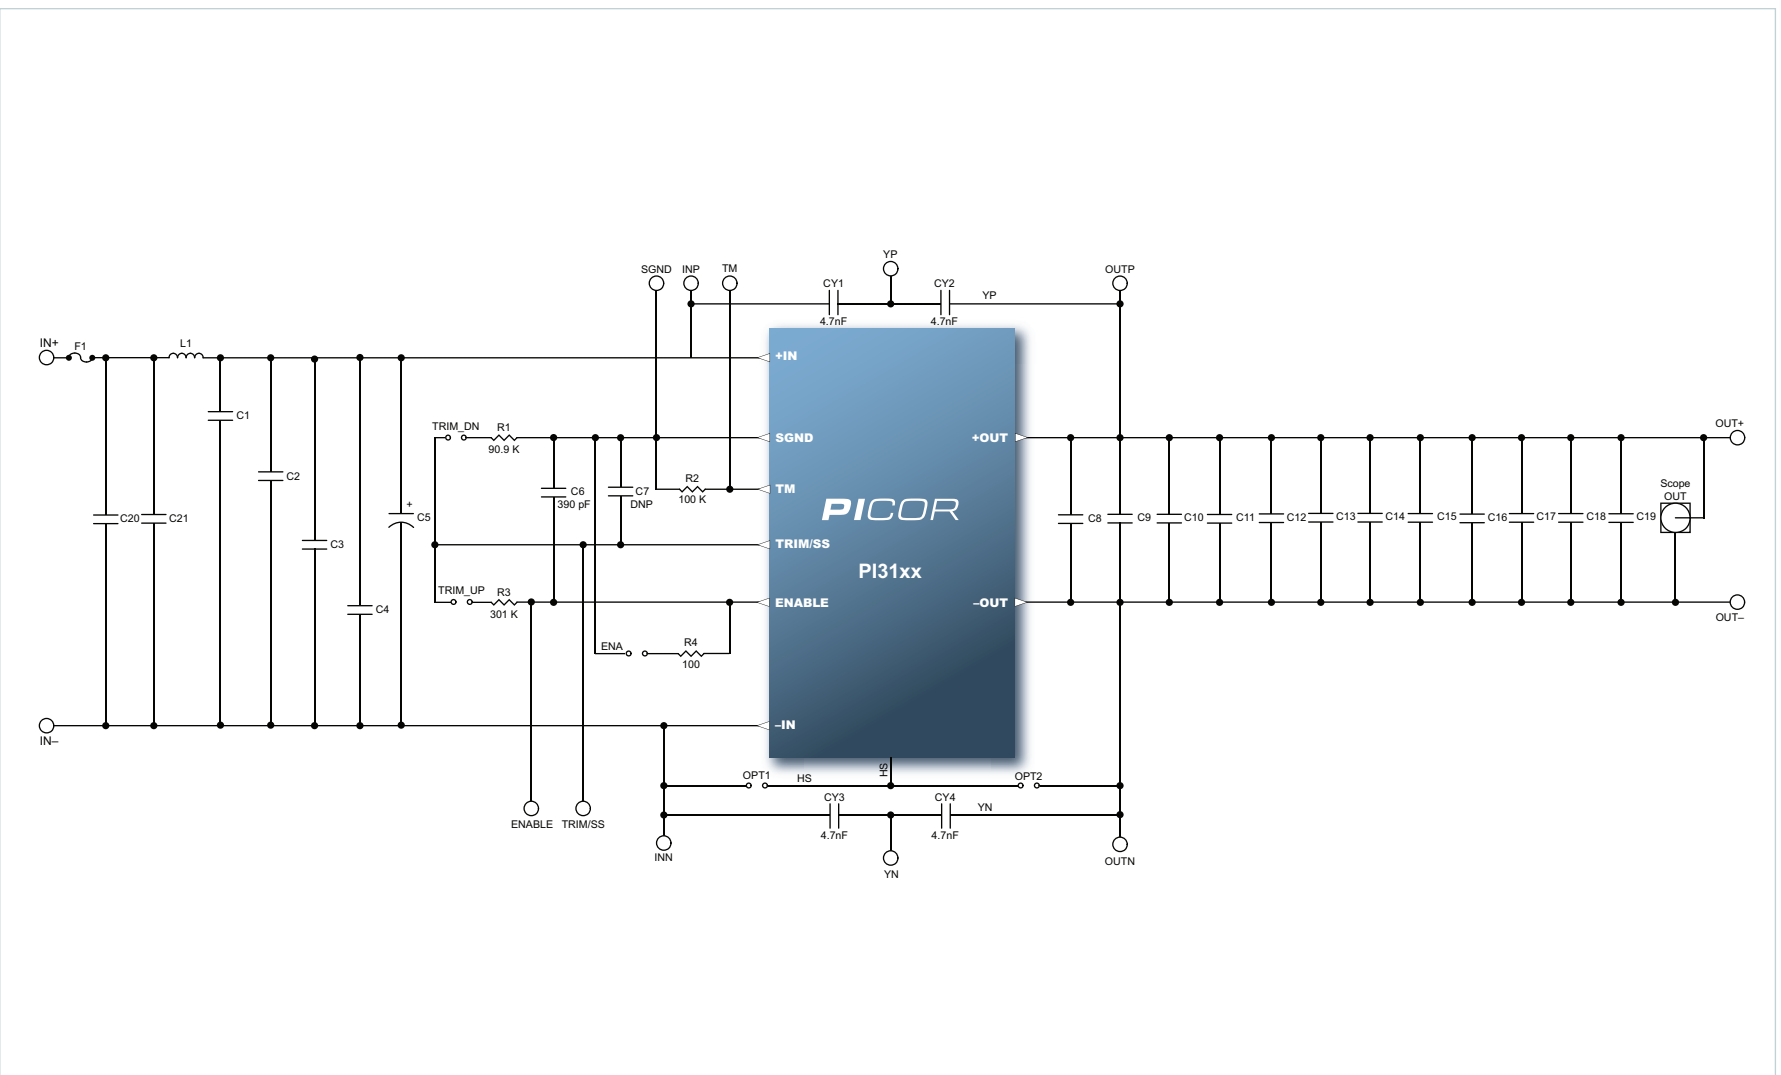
SGND INP TM
YP
CY1 4.7nF
CY2 4.7nF
YP
OUTP
IN+ F1 L1
C1 C2 C3 C4 C5 C20 C21
+IN
SGND
TM
TRIM/SS
ENABLE
–IN
+OUT
–OUT
PICOR
PI31xx
TRIM_DN R1 90.9 K
C6 390 pF
C7 DNP
R2 100 K
TRIM_UP R3 301 K
ENA R4 100
IN–
ENABLE TRIM/SS
OPT1 HS HS OPT2
CY3 4.7nF
CY4 4.7nF
YN
INN YN OUTN
C8 C9 C10 C11 C12 C13 C14 C15 C16 C17 C18 C19
Scope OUT
OUT+
OUT–